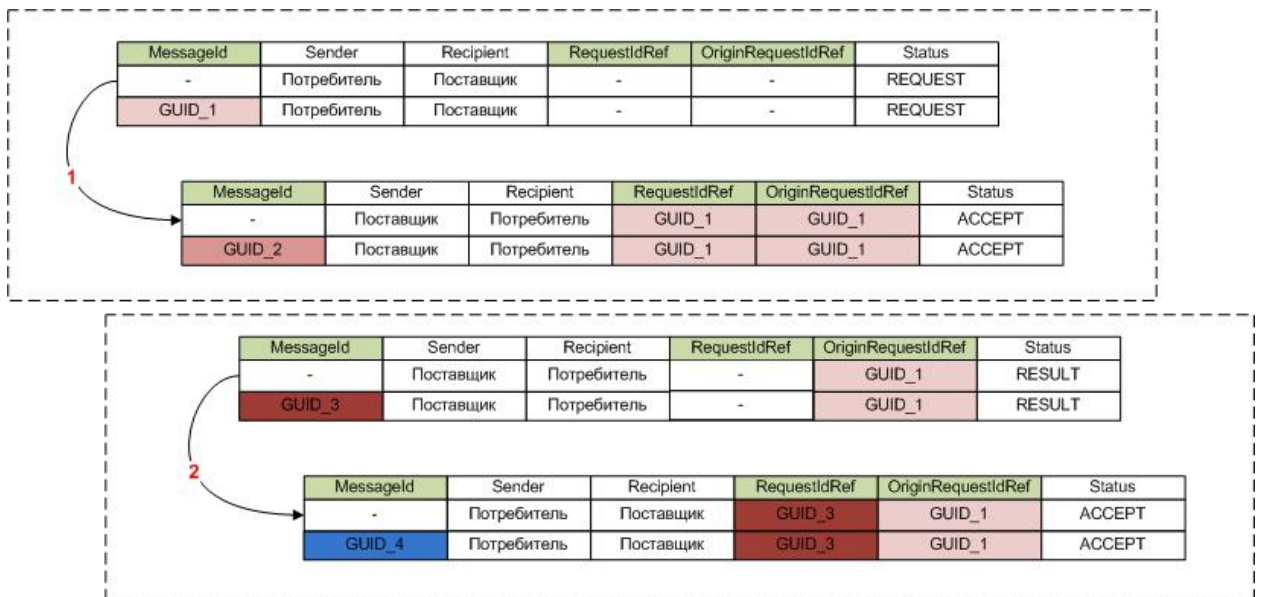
| MessageId | Sender | Recipient | RequestIdRef | OriginRequestIdRef | Status |
|---|---|---|---|---|---|
| - | Потребитель | Поставщик | - | - | REQUEST |
| GUID_1 | Потребитель | Поставщик | - | - | REQUEST |

1

| MessageId | Sender | Recipient | RequestIdRef | OriginRequestIdRef | Status |
|---|---|---|---|---|---|
| - | Поставщик | Потребитель | GUID_1 | GUID_1 | ACCEPT |
| GUID_2 | Поставщик | Потребитель | GUID_1 | GUID_1 | ACCEPT |

| MessageId | Sender | Recipient | RequestIdRef | OriginRequestIdRef | Status |
|---|---|---|---|---|---|
| - | Поставщик | Потребитель | - | GUID_1 | RESULT |
| GUID_3 | Поставщик | Потребитель | - | GUID_1 | RESULT |

2

| MessageId | Sender | Recipient | RequestIdRef | OriginRequestIdRef | Status |
|---|---|---|---|---|---|
| - | Потребитель | Поставщик | GUID_3 | GUID_1 | ACCEPT |
| GUID_4 | Потребитель | Поставщик | GUID_3 | GUID_1 | ACCEPT |